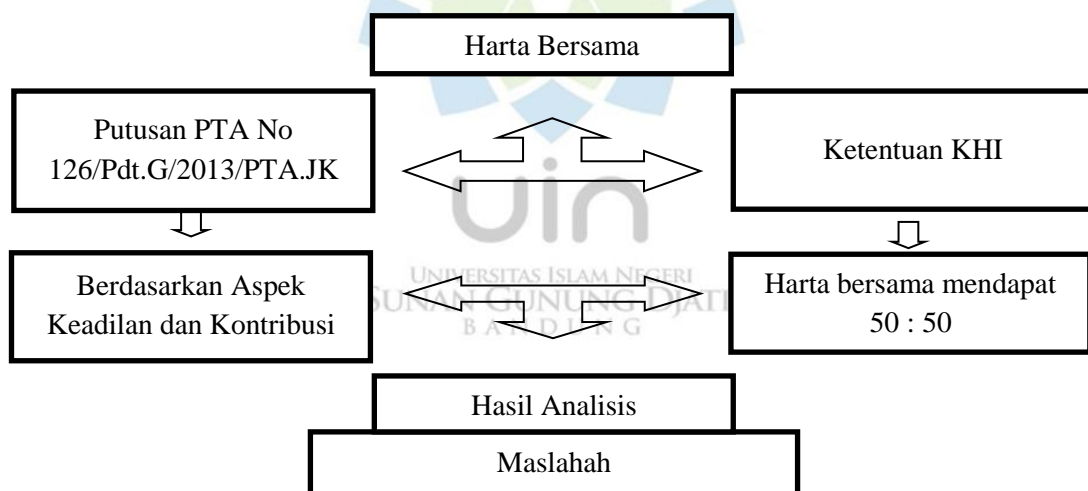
Harta Bersama

Putusan PTA No 126/Pdt.G/2013/PTA.JK

Ketentuan KHI

uin

Berdasarkan Aspek Keadilan dan Kontribusi

UNIVERSITAS ISLAM NEGERI
SUNAN GUNUNG DJATI
BANDUNG

Harta bersama mendapat 50 : 50

Hasil Analisis

Maslahah